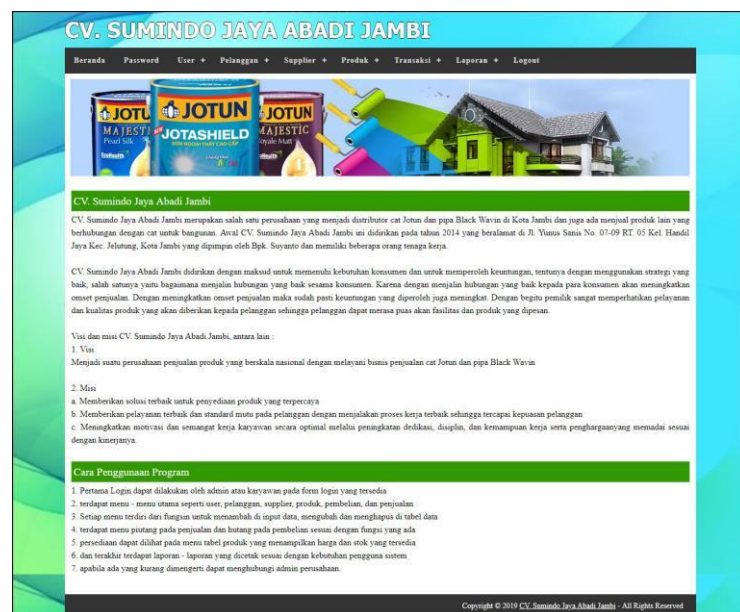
CV. SUMINDO JAYA ABADI JAMBI

Beranda Password User + Pelanggan + Supplier + Produk + Transaksi + Laporan + Logout

JOTUN MAJESTIC Pearl Silk JOTUN JOTASHIELD JOTUN MAJESTIC

CV. Sumindo Jaya Abadi Jambi

CV. Sumindo Jaya Abadi Jambi merupakan salah satu perusahaan yang menjadi distributor cat Jotun dan pipa Black Wavin di Kota Jambi dan juga ada menjual produk lain yang berhubungan dengan cat untuk bangunan. Awal CV. Sumindo Jaya Abadi Jambi ini didirikan pada tahun 2014 yang beralamat di Jl. Yunus Sanis No. 07-09 RT. 05 Kel. Handil Jaya Kec. Jelutung, Kota Jambi yang dipimpin oleh Bpk. Suyanto dan memiliki beberapa orang tenaga kerja.

CV. Sumindo Jaya Abadi Jambi didirikan dengan maksud untuk memenuhi kebutuhan konsumen dan untuk memperoleh keuntungan, tentunya dengan menggunakan strategi yang baik, salah satunya yaitu bagaimana menjalin hubungan yang baik sesama konsumen. Karena dengan menjalin hubungan yang baik kepada para konsumen akan meningkatkan omset penjualan. Dengan meningkatkan omset penjualan maka sudah pasti keuntungan yang diperoleh juga meningkat. Dengan begitu pemilik sangat memperhatikan pelayanan dan kualitas produk yang akan diberikan kepada pelanggan sehingga pelanggan dapat merasa puas akan fasilitas dan produk yang dipesan.

Visi dan misi CV. Sumindo Jaya Abadi Jambi, antara lain :
1. Visi
Menjadi suatu perusahaan penjualan produk yang berskala nasional dengan melayani bisnis penjualan cat Jotun dan pipa Black Wavin

2. Misi
a. Memberikan solusi terbaik untuk penyediaan produk yang terpercaya
b. Memberikan pelayanan terbaik dan standard mutu pada pelanggan dengan menjalakan proses kerja terbaik sehingga tercapai kepuasan pelanggan
c. Meningkatkan motivasi dan semangat kerja karyawan secara optimal melalui peningkatan dedikasi, disiplin, dan kemampuan kerja serta penghargaanyang memadai sesuai dengan kinerjanya.

Cara Penggunaan Program

1. Pertama Login dapat dilakukan oleh admin atau karyawan pada form login yang tersedia
2. terdapat menu - menu utama seperti user, pelanggan, supplier, produk, pembelian, dan penjualan
3. Setiap menu terdiri dari fungsin untuk menambah di input data, mengubah dan menghapus di tabel data
4. terdapat menu piutang pada penjualan dan hutang pada pembelian sesuai dengan fungsi yang ada
5. persediaan dapat dilihat pada menu tabel produk yang menampilkan harga dan stok yang tersedia
6. dan terakhir terdapat laporan - laporan yang dicetak sesuai dengan kebutuhan pengguna sistem
7. apabila ada yang kurang dimengerti dapat menghubungi admin perusahaan.

Copyright © 2019 CV. Sumindo Jaya Abadi Jambi - All Rights Reserved